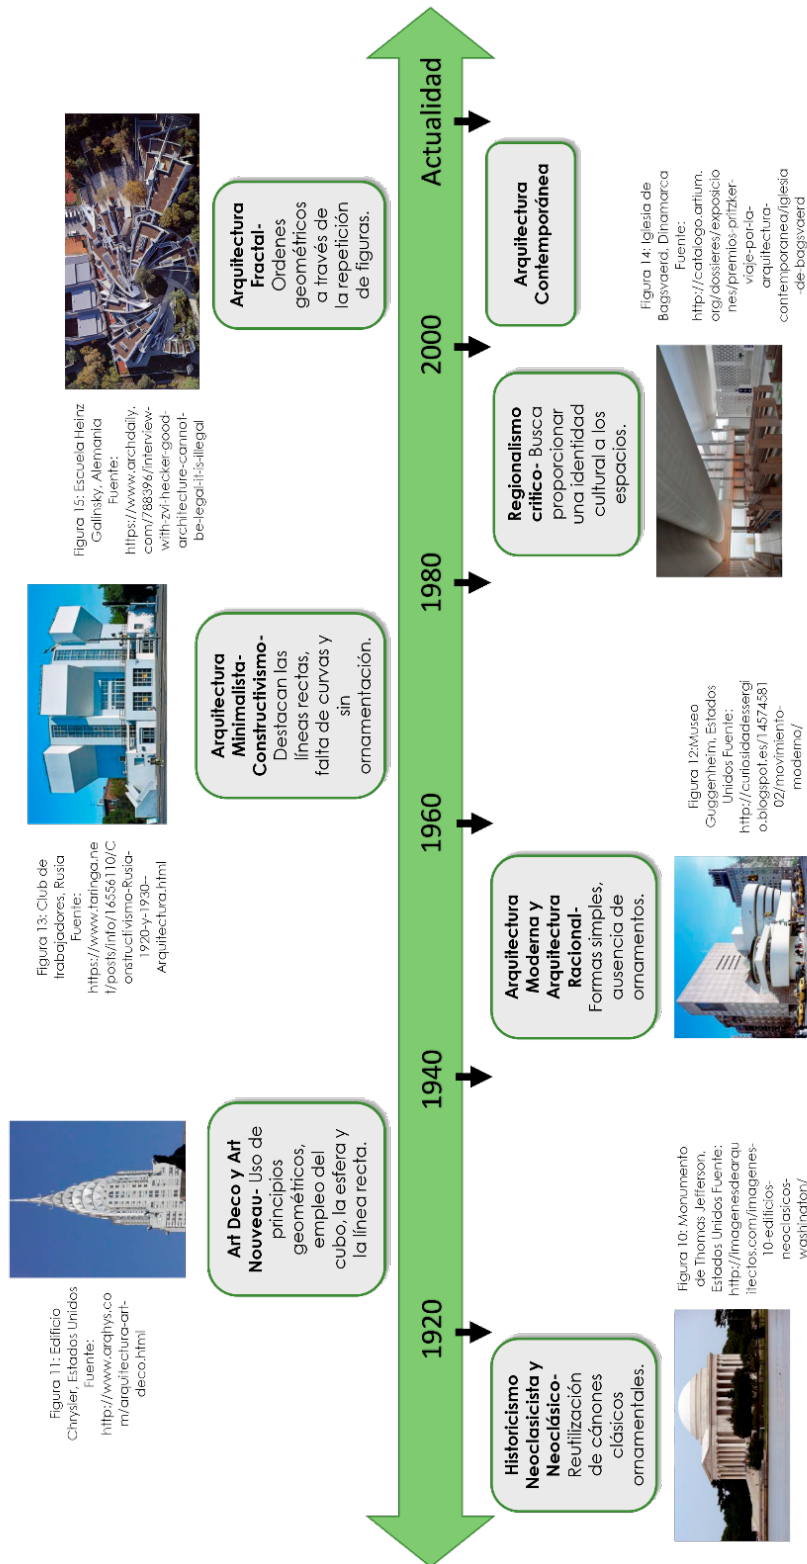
Figura 11: Edificio Chrysler, Estados Unidos Fuente: http://www.arqhys.com/arquitectura-art-deco.html

Figura 13: Club de trabajadores, Rusia Fuente: https://www.taringa.net/posts/info/16556110/Constructivismo-Rusia-1920-y-1930--Arquitectura.html

Figura 15: Escuela Heinz Galinsky, Alemania Fuente: https://www.archdaily.com/788396/interview-with-zvi-hecker-good-architecture-cannot-be-legal-it-is-illegal

Arquitectura Fractal- Ordenes geométricos a través de la repetición de figuras.

Art Deco y Art Nouveau- Uso de principios geométricos, empleo del cubo, la esfera y la línea recta.

Arquitectura Minimalista-Constructivismo- Destacan las líneas rectas, falta de curvas y sin ornamentación.

1920

1940

1960

1980

2000

Actualidad

Historicismo Neoclasicista y Neoclásico- Reutilización de cánones clásicos ornamentales.

Arquitectura Moderna y Arquitectura Racional- Formas simples, ausencia de ornamentos.

Regionalismo crítico- Busca proporcionar una identidad cultural a los espacios.

Arquitectura Contemporánea

Figura 10: Monumento de Thomas Jefferson, Estados Unidos Fuente: http://imagenesdearquitectos.com/imagenes-10-edificios-neoclasicos-washinton/

Figura 12:Museo Guggenheim, Estados Unidos Fuente: http://curiosidadessergio.blogspot.es/1457458102/movimiento-moderno/

Figura 14: Iglesia de Bagsvaerd, Dinamarca Fuente: http://catalogo.artium.org/dossieres/exposiciones/premios-pritzker-viaje-por-la-arquitectura-contemporanea/iglesia-de-bagsvaerd